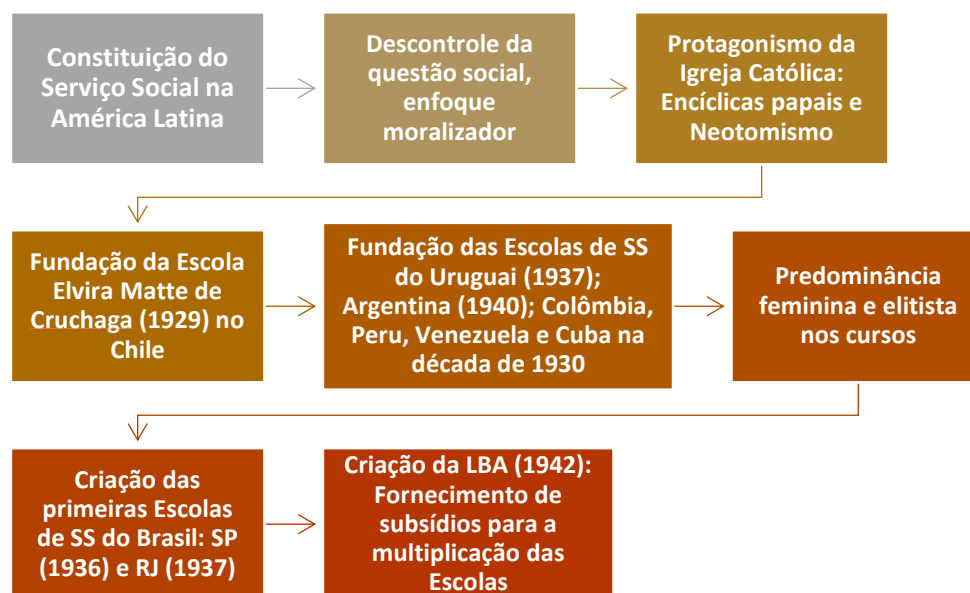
Constituição do Serviço Social na América Latina

Descontrole da questão social, enfoque moralizador

Protagonismo da Igreja Católica: Encíclicas papais e Neotomismo

Fundação da Escola Elvira Matte de Cruchaga (1929) no Chile

Fundação das Escolas de SS do Uruguai (1937); Argentina (1940); Colômbia, Peru, Venezuela e Cuba na década de 1930

Predominância feminina e elitista nos cursos

Criação das primeiras Escolas de SS do Brasil: SP (1936) e RJ (1937)

Criação da LBA (1942): Fornecimento de subsídios para a multiplicação das Escolas